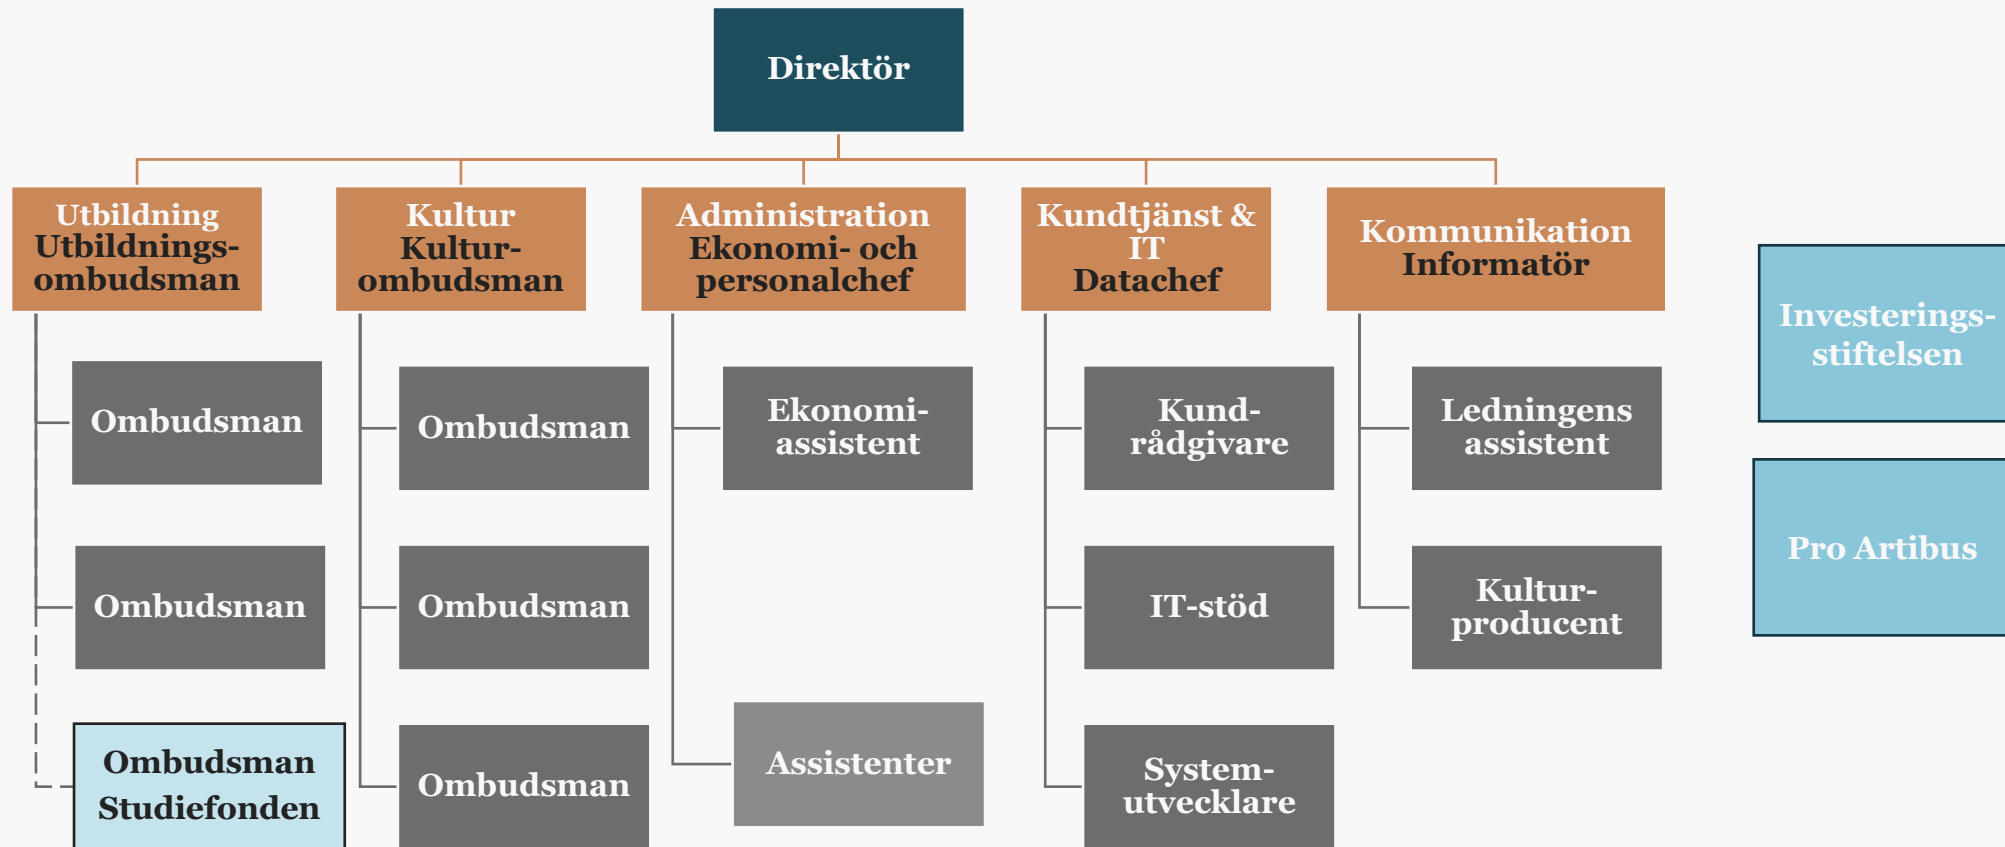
Direktör

Utbildning
Utbildningsombudsman

Ombudsman

Ombudsman

Ombudsman
Studiefonden

Kultur
Kulturombudsman

Ombudsman

Ombudsman

Ombudsman

Administration
Ekonomi- och personalchef

Ekonomiassistent

Assistenter

Kundtjänst & IT
Datachef

Kundrådgivare

IT-stöd

Systemutvecklare

Kommunikation
Informatör

Ledningens assistent

Kulturproducent

Investeringsstiftelsen

Pro Artibus